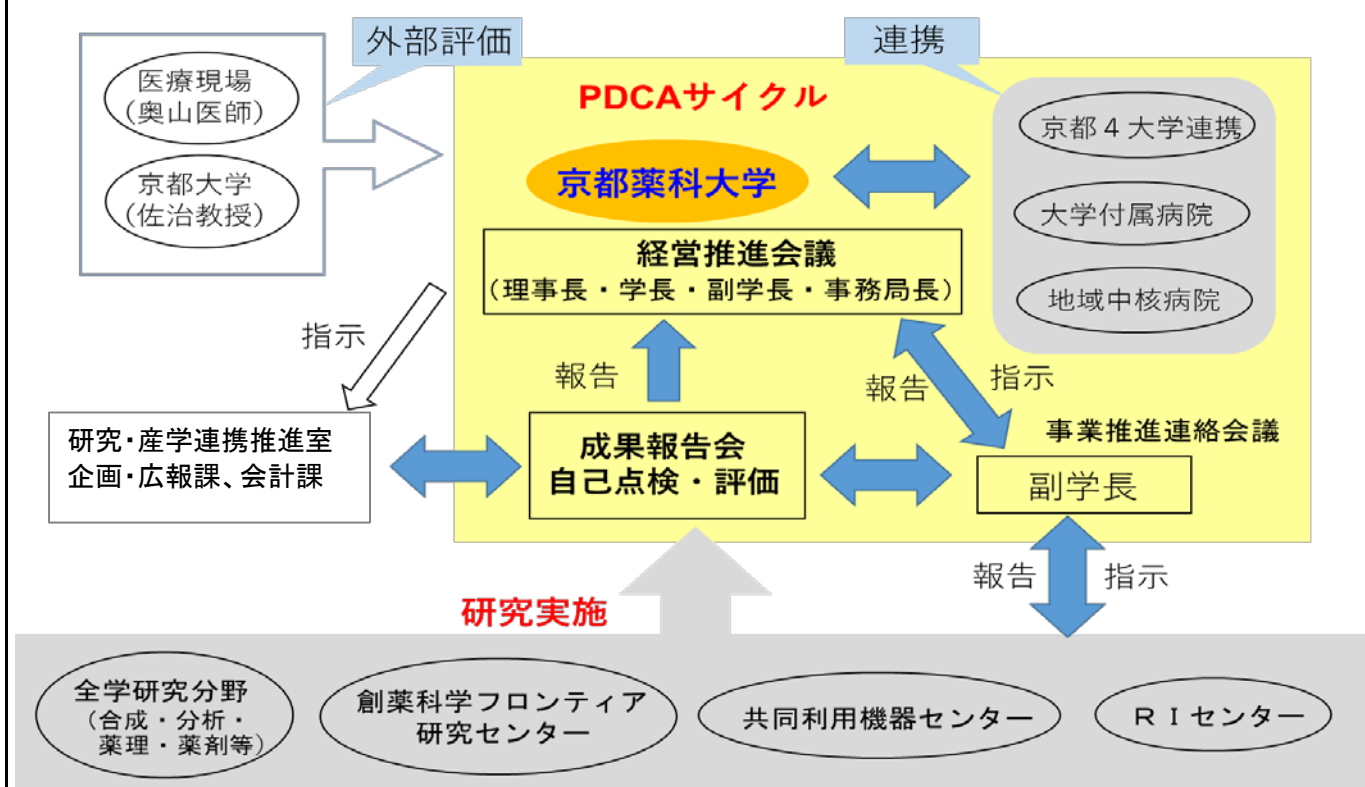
外部評価

連携

医療現場
(奥山医師)

京都大学
(佐治教授)

PDCAサイクル

京都薬科大学

京都4大学連携

大学付属病院

地域中核病院

経営推進会議
(理事長・学長・副学長・事務局長)

指示

報告

報告

指示

研究・産学連携推進室
企画・広報課、会計課

成果報告会
自己点検・評価

事業推進連絡会議

副学長

報告

指示

研究実施

全学研究分野
(合成・分析・薬理・薬剤等)

創薬科学フロンティア
研究センター

共同利用機器センター

RIセンター